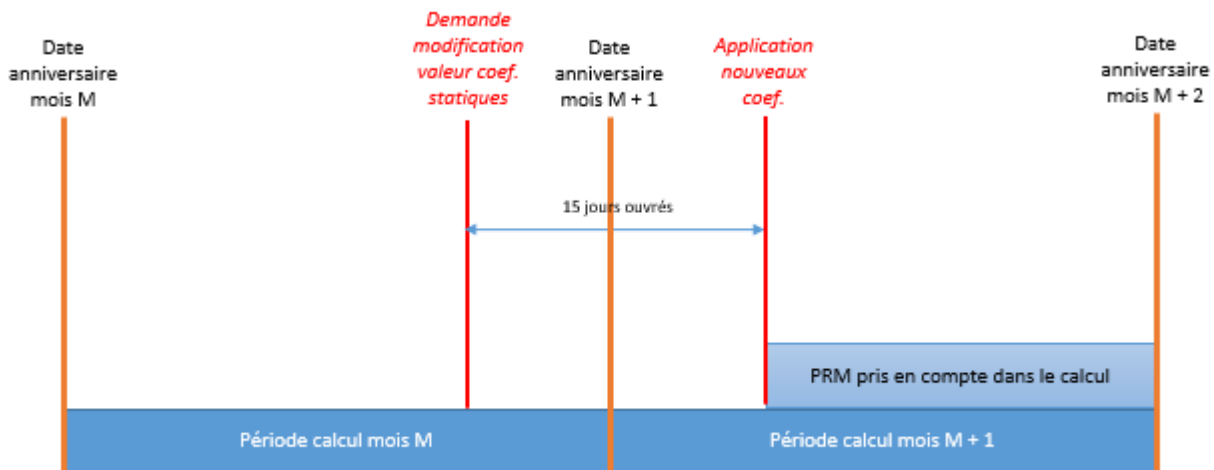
Date anniversaire mois M

Demande modification valeur coef. statiques

Date anniversaire mois M + 1

Application nouveaux coef.

Date anniversaire mois M + 2

15 jours ouvrés

PRM pris en compte dans le calcul

Période calcul mois M

Période calcul mois M + 1